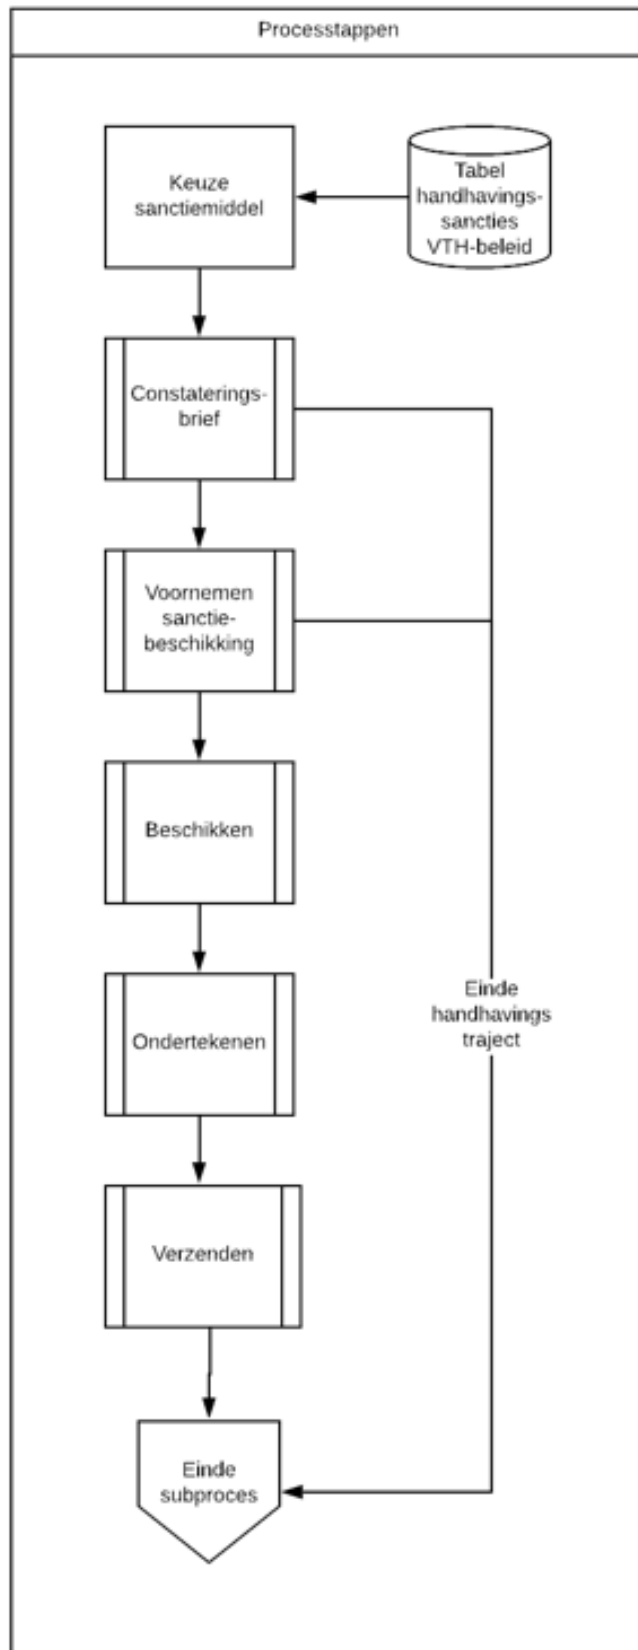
Processtappen

Keuze sanctiemiddel

Tabel handhavings-sancties VTH-beleid

Constaterings-brief

Voornemen sanctie-beschikking

Beschikken

Ondertekenen

Verzenden

Einde subproces

Einde handhavings traject